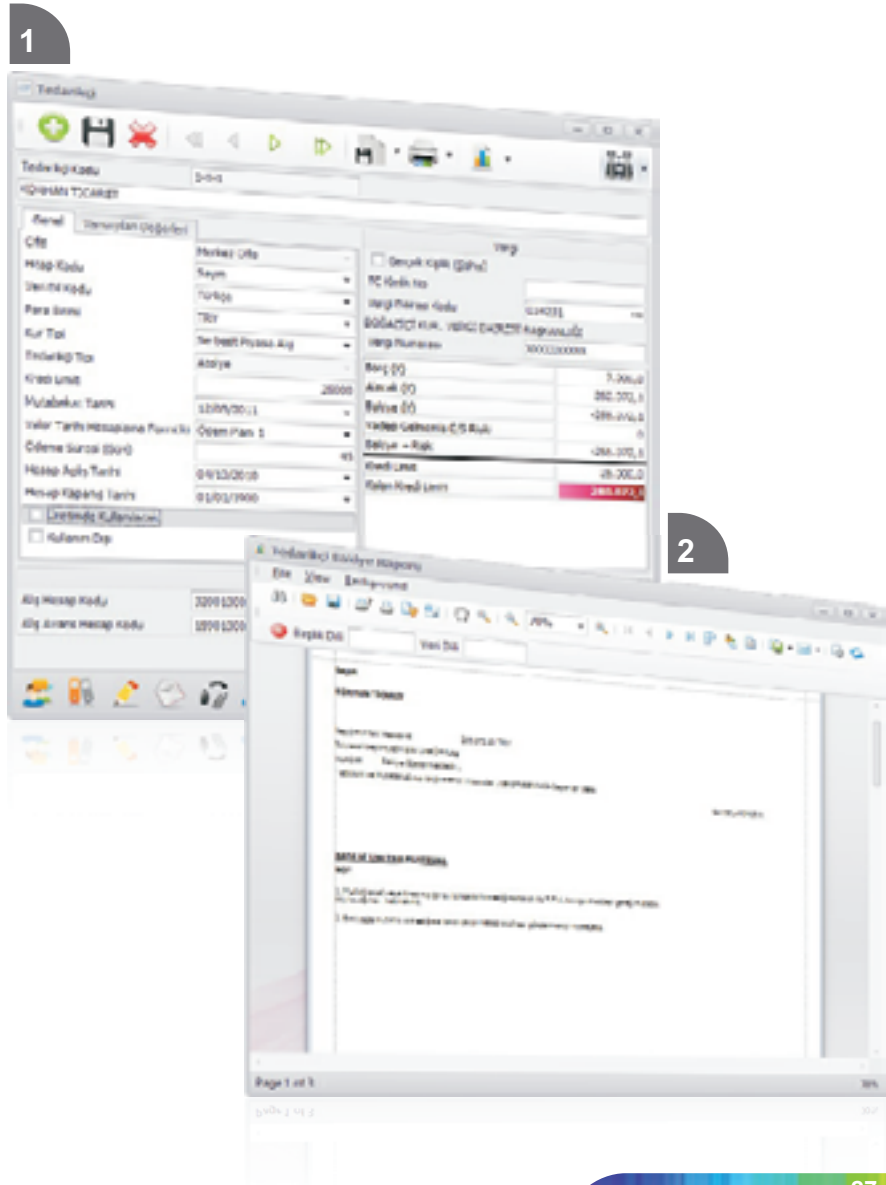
1

Tedarikçi

Tedarikçi Kodu
KOHHAN TİCARET

Genel
Varsayılan Değerleri

Ofis
Merkez Ofis
Hesap Kodu
Sevk Kodu
Türkçe
Para Birimi
TRY
Kur Tipi
Serbest Piyasa Alış
Tedarikçi Tipi
Kredi Limiti
20000
Mutabakat Tarihi
Valör Tarihi Hesaplama Formülü
Ödeme Planı 1
Ödeme Süresi (Gün)
45
Hesap Açılış Tarihi
04/13/2010
Hesap Kapanış Tarihi
01/01/1900
Kullanım Dışı

Vergi
Gerçek Kişi (Şahıs)
TC Kimlik No
Vergi Dairesi Kodu
Vergi Numarası
Borç (₺)
7.300,0
Alacak (₺)
Bakiye (₺)
Vadesi Gelmemiş Ç/S Risk
0
Bakiye + Risk
Kredi Limiti
20.000,0
Kalan Kredi Limiti

Alış Hesap Kodu
Alış Avans Hesap Kodu

2

Tedarikçi Bakiye Raporu

File
View
Background

Sayın

Page 1 of 1